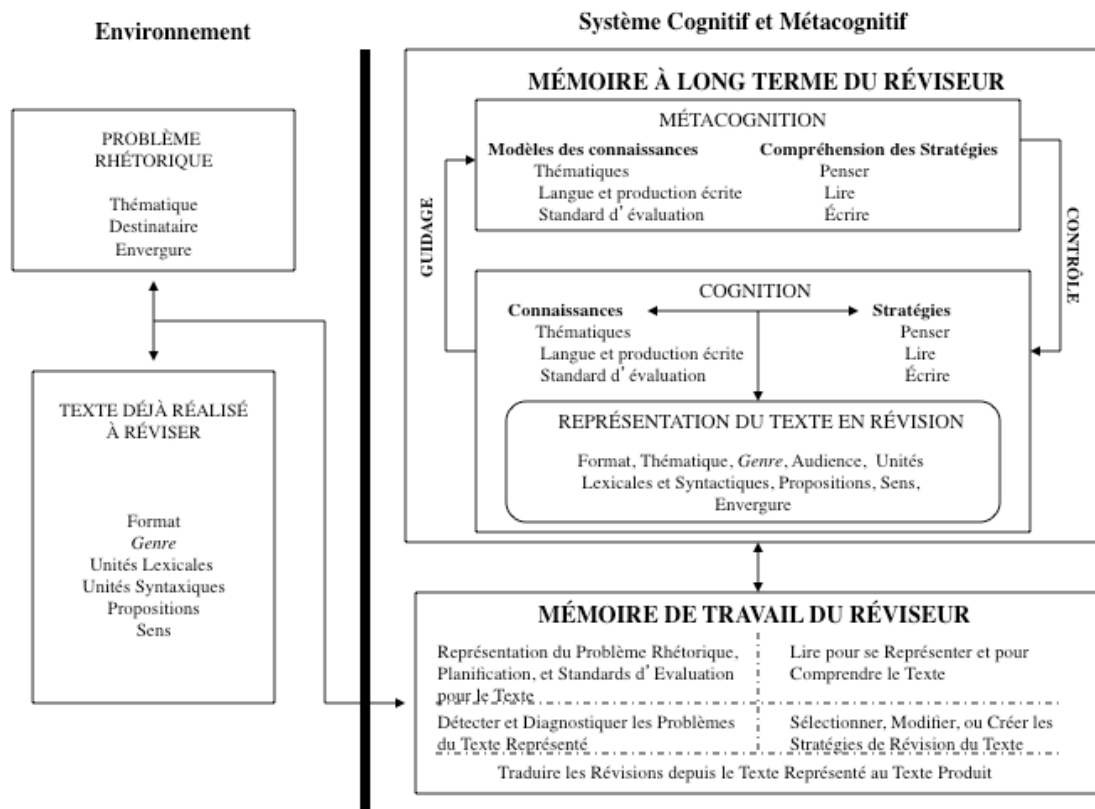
Environnement

Système Cognitif et Métacognitif

PROBLÈME RHÉTORIQUE

Thématique
Destinataire
Envergure

TEXTE DÉJÀ RÉALISÉ À RÉVISER

Format
*Genre*
Unités Lexicales
Unités Syntaxiques
Propositions
Sens

MÉMOIRE À LONG TERME DU RÉVISEUR

MÉTACOGNITION

**Modèles des connaissances**
Thématiques
Langue et production écrite
Standard d' évaluation

**Compréhension des Stratégies**
Penser
Lire
Écrire

GUIDAGE

CONTRÔLE

COGNITION

**Connaissances**
Thématiques
Langue et production écrite
Standard d' évaluation

**Stratégies**
Penser
Lire
Écrire

REPRÉSENTATION DU TEXTE EN RÉVISION

Format, Thématique, *Genre*, Audience, Unités Lexicales et Syntactiques, Propositions, Sens, Envergure

MÉMOIRE DE TRAVAIL DU RÉVISEUR

Représentation du Problème Rhétorique, Planification, et Standards d' Evaluation pour le Texte

Lire pour se Représenter et pour Comprendre le Texte

Détecter et Diagnostiquer les Problèmes du Texte Représenté

Sélectionner, Modifier, ou Créer les Stratégies de Révision du Texte

Traduire les Révisions depuis le Texte Représenté au Texte Produit